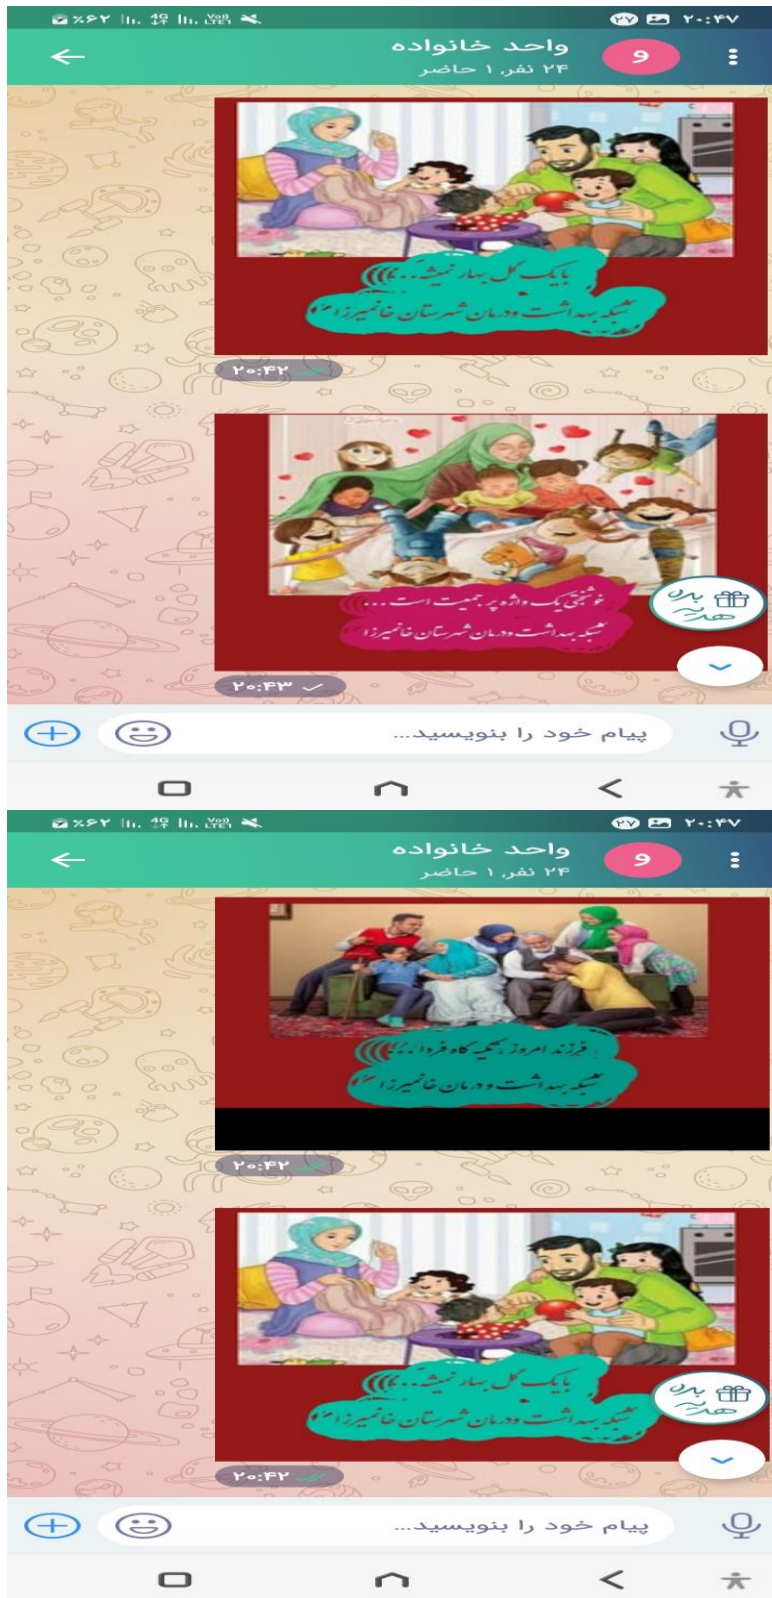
٪۶۲ ۲۰:۴۷
واحد خانواده
۲۴ نفر، ۱ حاضر
و

با یک گل بهار نمیشه... نه!
شبکه بهداشت و درمان شهرستان خانمیرزا
۲۰:۴۲

خوشبختی یک واژه پر جمعیت است...
شبکه بهداشت و درمان شهرستان خانمیرزا
هدیه
۲۰:۴۳

پیام خود را بنویسید...

٪۶۲ ۲۰:۴۷
واحد خانواده
۲۴ نفر، ۱ حاضر
و

فرزند امروز، تکیه گاه فردا!
شبکه بهداشت و درمان خانمیرزا
۲۰:۴۲

با یک گل بهار نمیشه... نه!
شبکه بهداشت و درمان شهرستان خانمیرزا
هدیه
۲۰:۴۲

پیام خود را بنویسید...